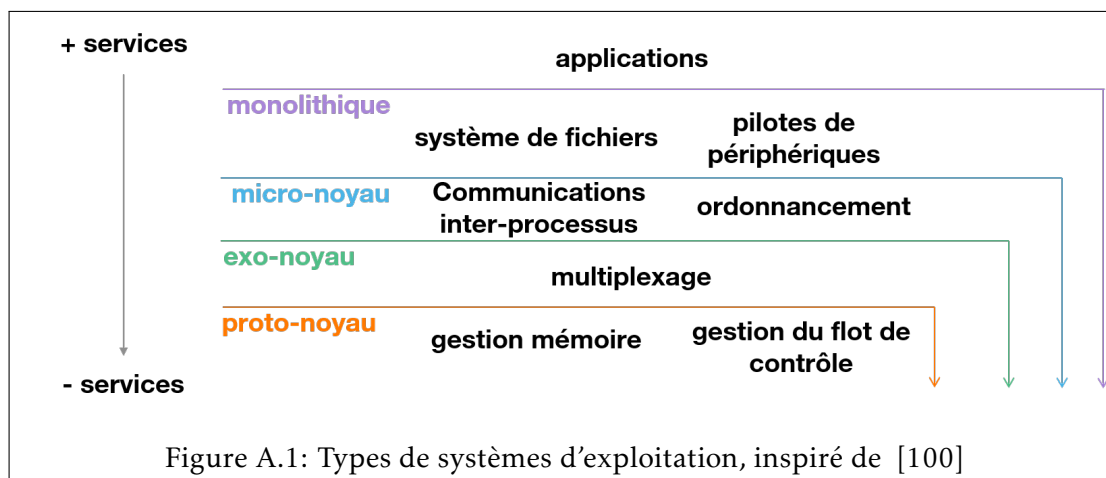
+ services

applications

monolithique

système de fichiers

pilotes de périphériques

micro-noyau

Communications inter-processus

ordonnancement

exo-noyau

multiplexage

proto-noyau

gestion mémoire

gestion du flot de contrôle

- services

Figure A.1: Types de systèmes d'exploitation, inspiré de [100]